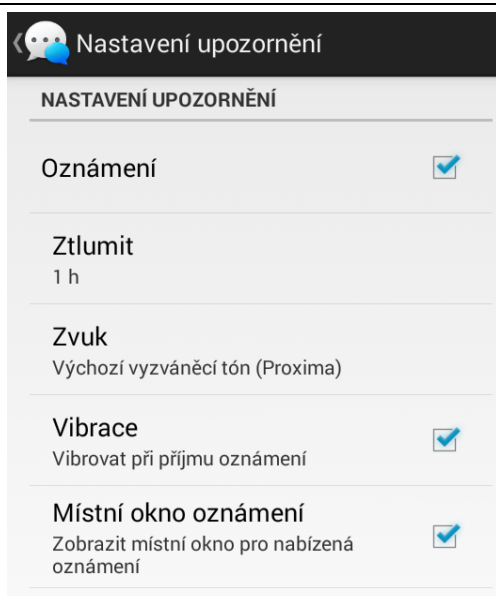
Nastavení upozornění

NASTAVENÍ UPOZORNĚNÍ

Oznámení

Ztlumit
1 h

Zvuk
Výchozí vyzváněcí tón (Proxima)

Vibrace
Vibrovat při příjmu oznámení

Místní okno oznámení
Zobrazit místní okno pro nabízená oznámení